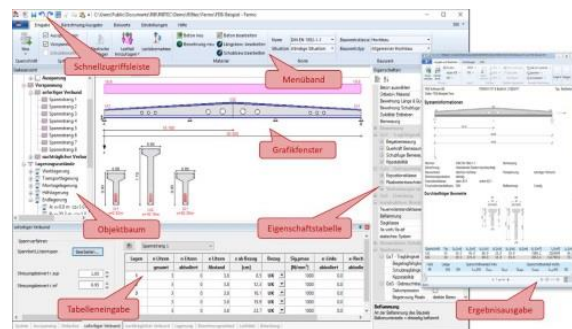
Schnellzugriffsleiste

Menüband

Grafikfenster

Objektbaum

Eigenschaftstabelle

Tabelleneingabe

Ergebnisausgabe

Eingabe

Berechnung/Ausgabe

Ansicht

Hilfe

Neu

Bemessung

Material

Bauteil

Einwirkungen

Ergebnisse

Spannstahl

Spannungsverteilung

Vorspannung

Spannglied 1

Spannglied 2

Spannglied 3

Spannglied 4

Spannglied 5

Spannglied 6

Werkbrg.

Transportlagerung

Montagelagerung

Höhlagerung

Endlagerung

Spannbettlänge

Eigenschaften

Spannungen

Bezeichnung

Querschnittsinformationen

Durchlaufträger Geometrie